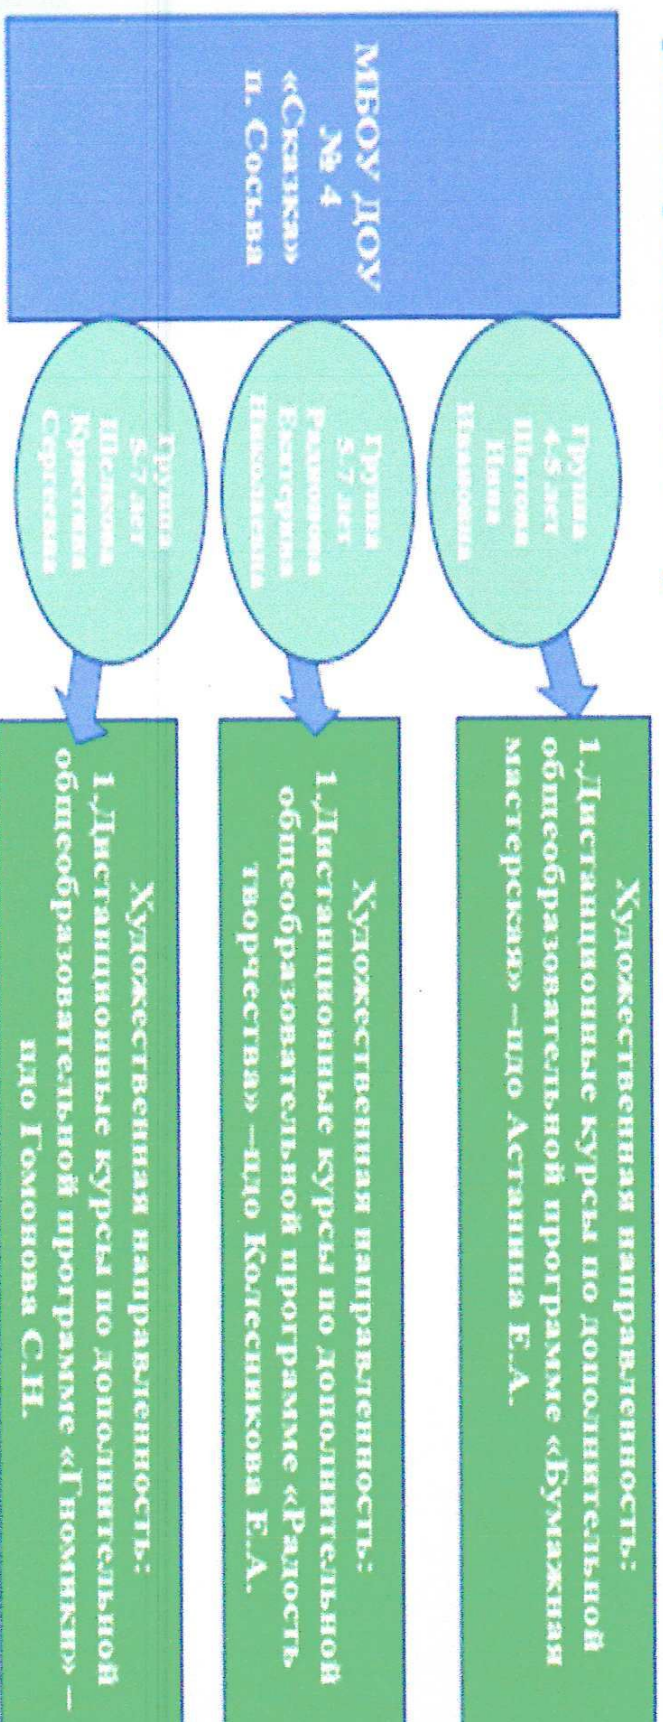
МБОУ ДОУ
№ 4
«Сказка»
п. Сосьва

Группа
4-5 лет
Шитова
Нина
Ивановна

Группа
5-7 лет
Разномова
Екатерина
Николаевна

Группа
5-7 лет
Шелкова
Кристина
Сергеевна

Художественная направленность:
1.Дистанционные курсы по дополнительной общеобразовательной программе «Бумажная мастерская» –пдо Астанина Е.А.

Художественная направленность:
1.Дистанционные курсы по дополнительной общеобразовательной программе «Радость творчества» –пдо Колесникова Е.А.

Художественная направленность:
1.Дистанционные курсы по дополнительной общеобразовательной программе «Гномики» – пдо Гомонова С.Н.